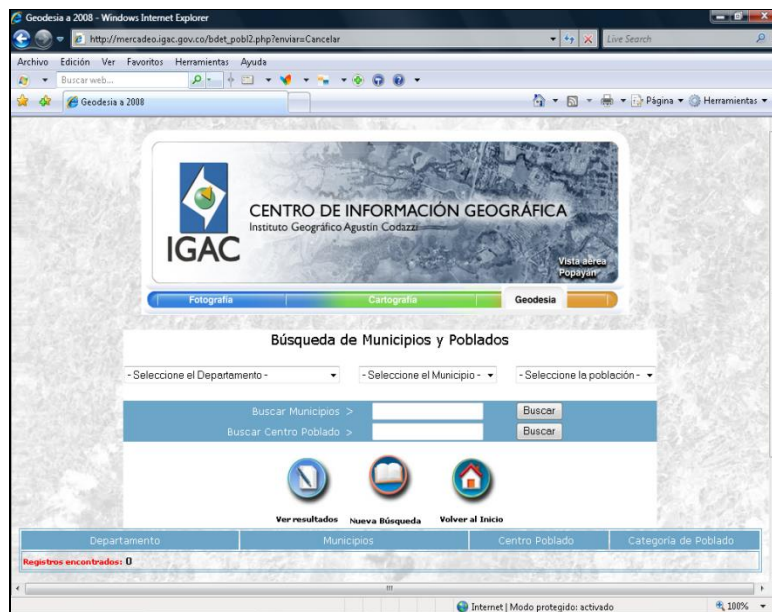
Geodesia a 2008 - Windows Internet Explorer

http://mercadeo.igac.gov.co/bdet_pobl2.php?enviar=Cancelar

Live Search

Archivo Edición Ver Favoritos Herramientas Ayuda

Buscar web...

Geodesia a 2008

Página ▾ Herramientas ▾

IGAC

CENTRO DE INFORMACIÓN GEOGRÁFICA
Instituto Geográfico Agustín Codazzi

Vista aérea Popayán

Fotografía Cartografía Geodesia

Búsqueda de Municipios y Poblados

- Seleccione el Departamento -

- Seleccione el Municipio -

- Seleccione la población -

Buscar Municipios > Buscar

Buscar Centro Poblado > Buscar

Ver resultados Nueva Búsqueda Volver al Inicio

| Departamento | Municipios | Centro Poblado | Categoría de Poblado |
|---|---|---|---|

Registros encontrados: 0

Internet | Modo protegido: activado

100%